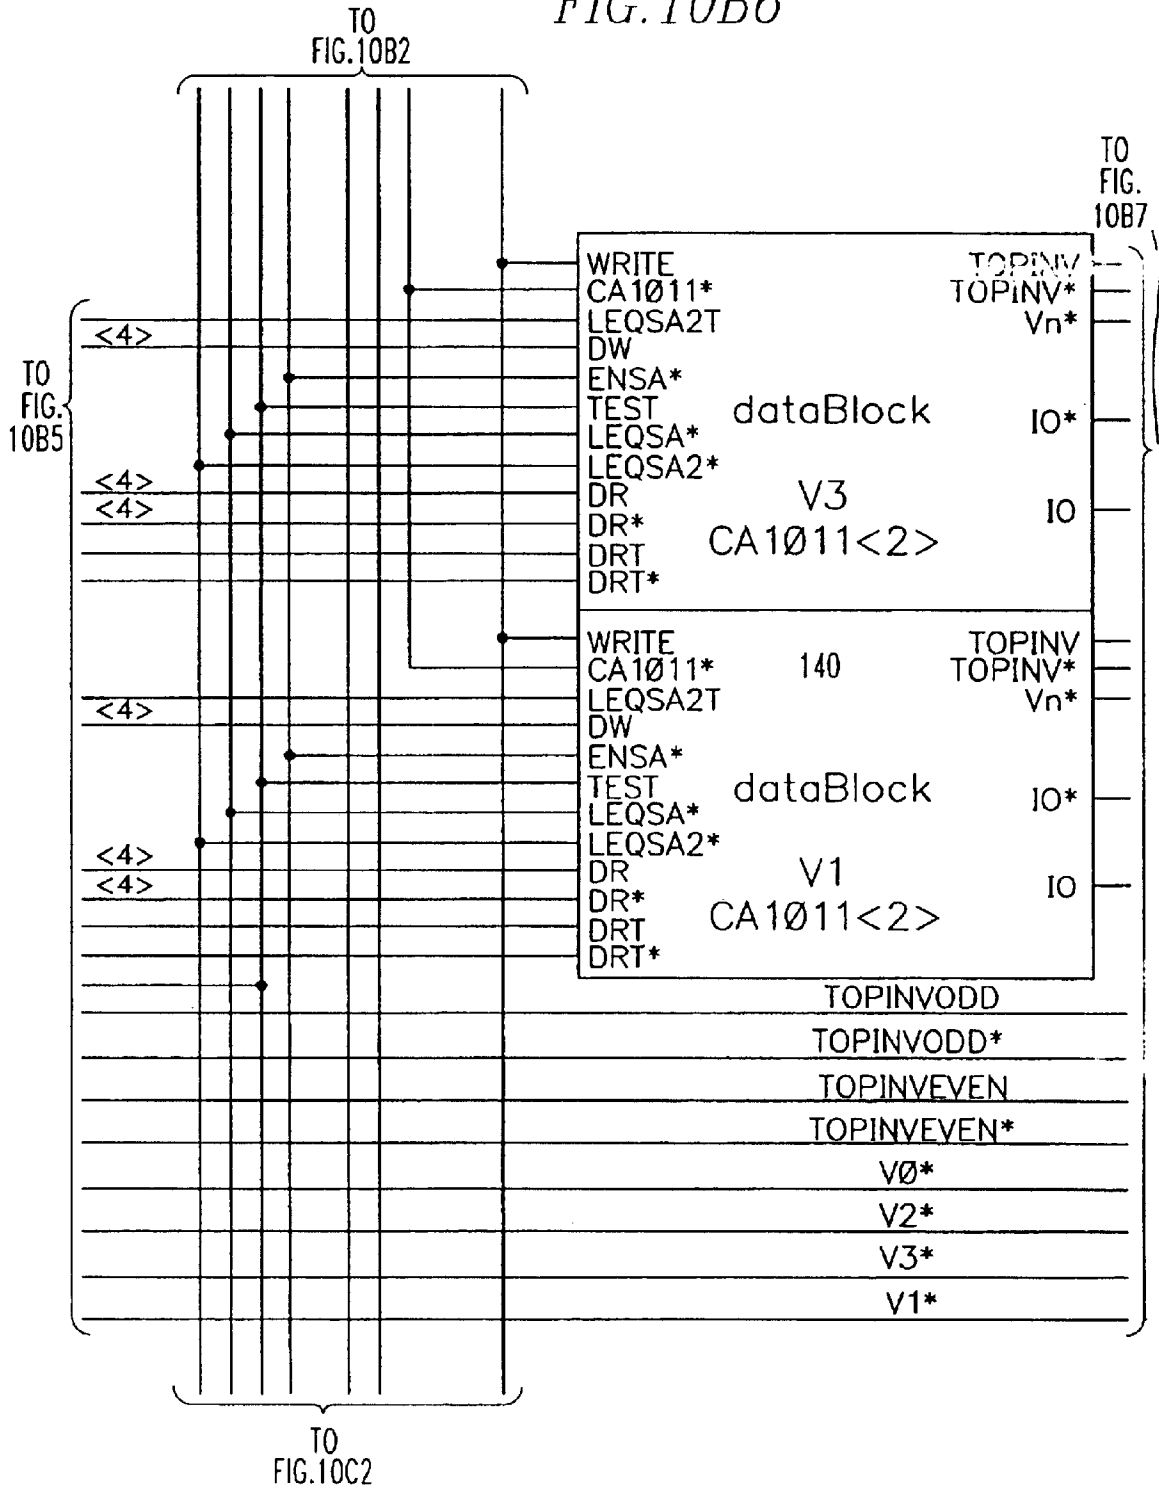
FIG.10B6

TO FIG.10B2

TO FIG. 10B7

TO FIG. 10B5

<4>
<4>
<4>

WRITE
CA1Ø11*
LEQSA2T
DW
ENSA*
TEST
LEQSA*
LEQSA2*
DR
DR*
DRT
DRT*

dataBlock
V3
CA1Ø11<2>

TOPINV
TOPINV*
Vn*
IO*
IO

<4>
<4>
<4>

WRITE
CA1Ø11*
LEQSA2T
DW
ENSA*
TEST
LEQSA*
LEQSA2*
DR
DR*
DRT
DRT*

140

dataBlock
V1
CA1Ø11<2>

TOPINV
TOPINV*
Vn*
IO*
IO

TOPINVODD
TOPINVODD*
TOPINVEVEN
TOPINVEVEN*
VØ*
V2*
V3*
V1*

TO FIG.10C2